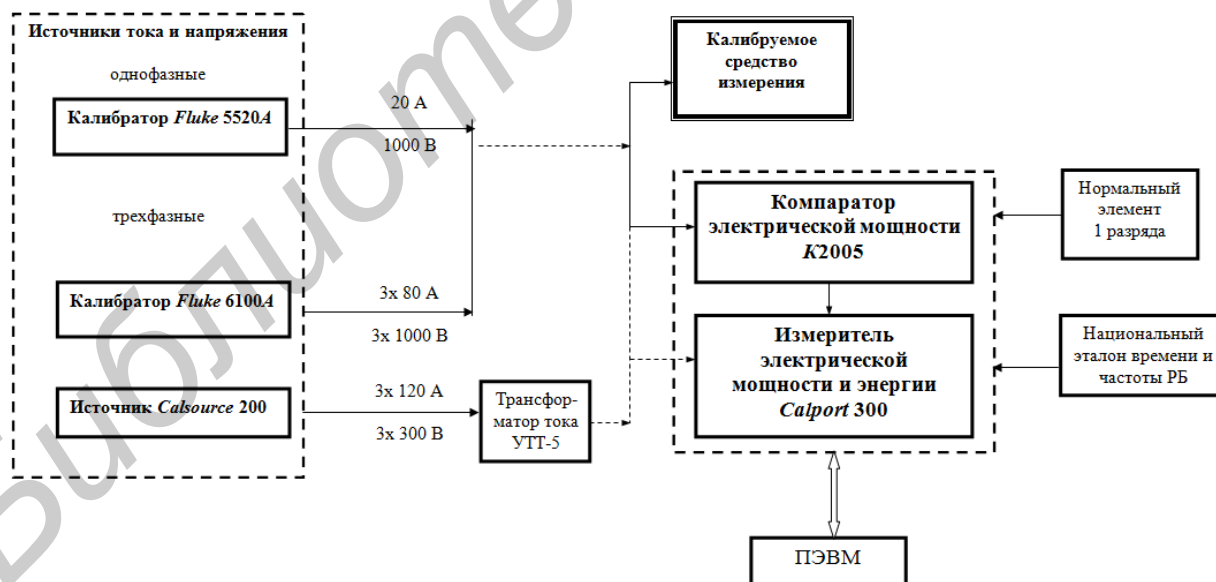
Источники тока и напряжения

однофазные

Калибратор *Fluke* 5520*A*

20 А

1000 В

трехфазные

Калибратор *Fluke* 6100*A*

3x 80 А

3x 1000 В

Источник *Calsource* 200

3x 120 А

3x 300 В

Трансформатор тока УТТ-5

Калибруемое средство измерения

Компаратор электрической мощности *К*2005

Измеритель электрической мощности и энергии *Calport* 300

Нормальный элемент 1 разряда

Национальный эталон времени и частоты РБ

ПЭВМ

Библиотека